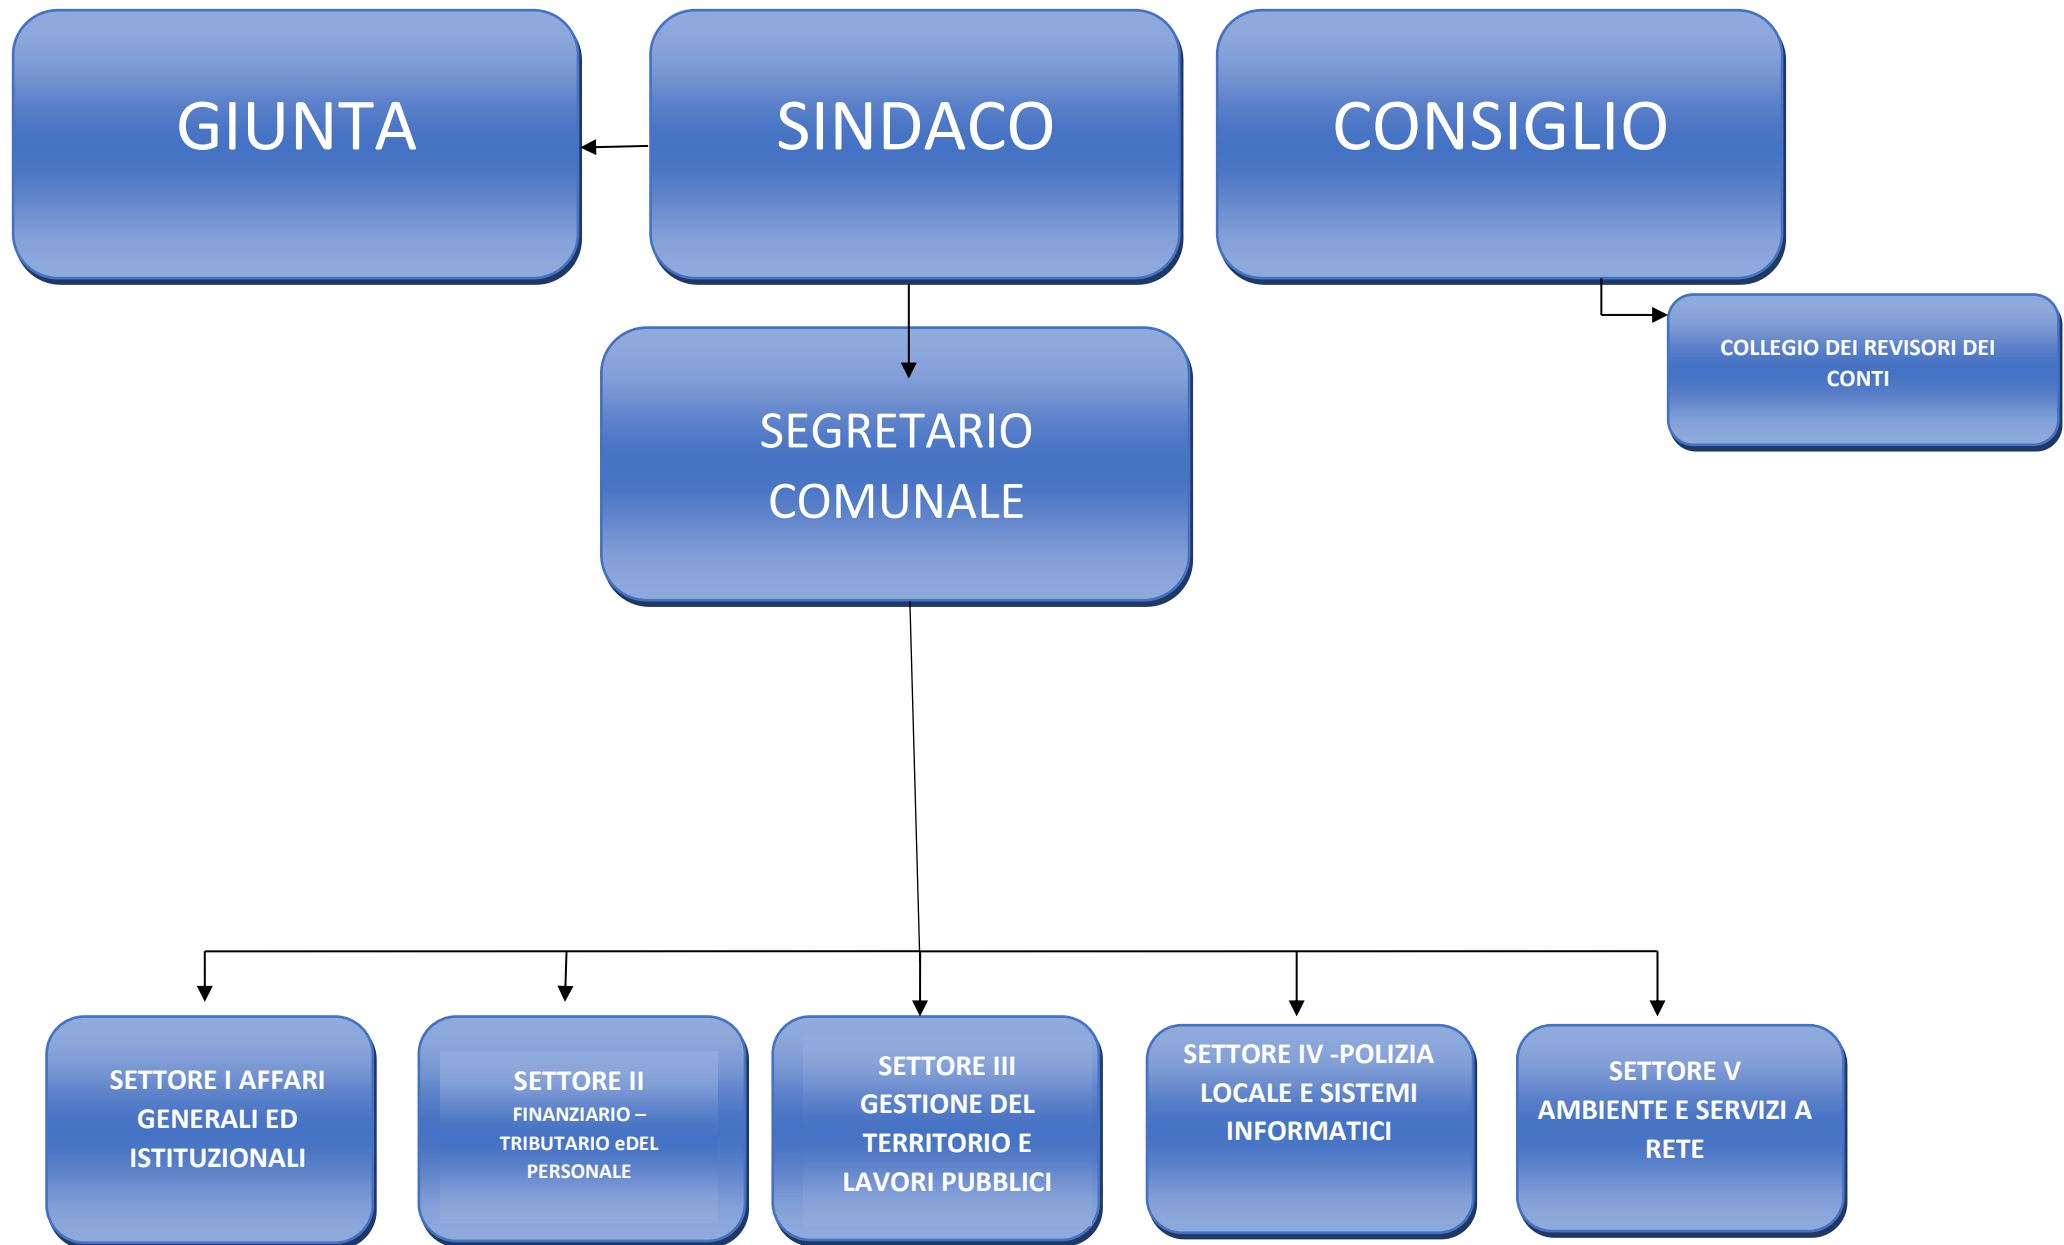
GIUNTA

SINDACO

CONSIGLIO

COLLEGIO DEI REVISORI DEI CONTI

SEGRETARIO COMUNALE

SETTORE I AFFARI GENERALI ED ISTITUZIONALI

SETTORE II
FINANZIARIO – TRIBUTARIO eDEL PERSONALE

SETTORE III GESTIONE DEL TERRITORIO E LAVORI PUBBLICI

SETTORE IV -POLIZIA LOCALE E SISTEMI INFORMATICI

SETTORE V AMBIENTE E SERVIZI A RETE